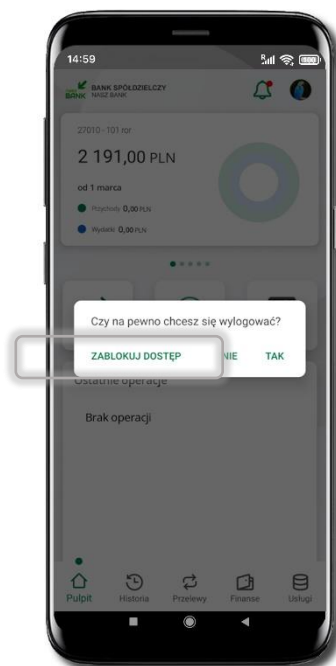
14:59

BANK SPÓŁDZIELCZY
NASZ BANK

27010 - 101 ror

2 191,00 PLN

od 1 marca

Wpływy 0,00 PLN

Wydatki 0,00 PLN

Czy na pewno chcesz się wylogować?

ZABLOKUJ DOSTĘP NIE TAK

Ostatnie operacje

Brak operacji

Pulpit Historia Przelewy Finanse Usługi